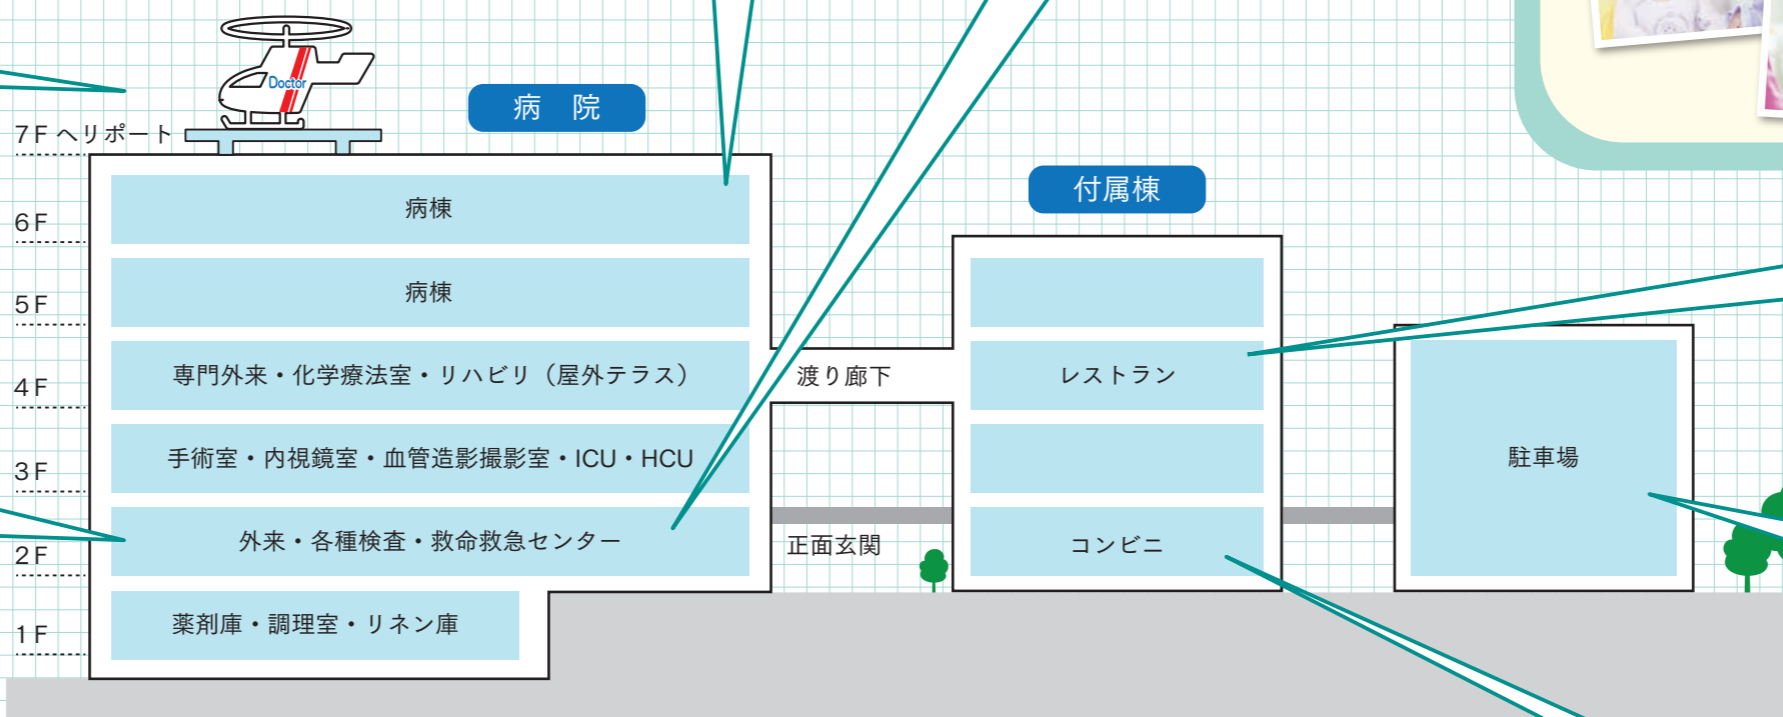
Doctor

病　院

7F ヘリポート

6F

病棟

5F

病棟

4F

専門外来・化学療法室・リハビリ（屋外テラス）

3F

手術室・内視鏡室・血管造影撮影室・ICU・HCU

2F

外来・各種検査・救命救急センター

1F

薬剤庫・調理室・リネン庫

渡り廊下

正面玄関

付属棟

レストラン

コンビニ

駐車場